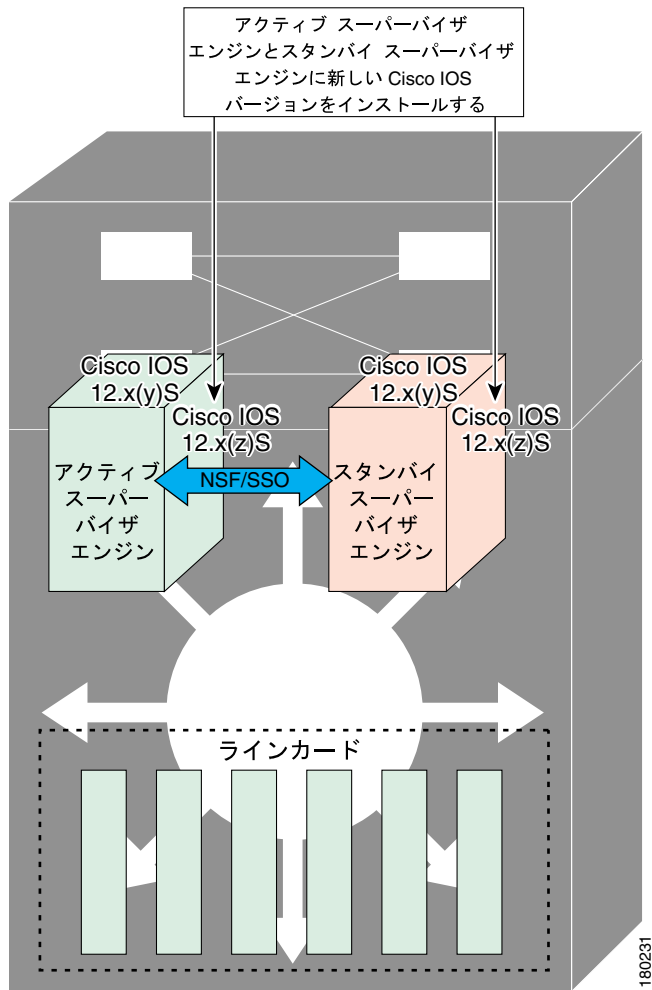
アクティブ スーパーバイザ エンジンとスタンバイ スーパーバイザ エンジンに新しい Cisco IOS バージョンをインストールする

Cisco IOS 12.x(y)S

Cisco IOS 12.x(z)S

アクティブ スーパーバイザ エンジン

NSF/SSO

Cisco IOS 12.x(y)S

Cisco IOS 12.x(z)S

スタンバイ スーパーバイザ エンジン

ラインカード

180231